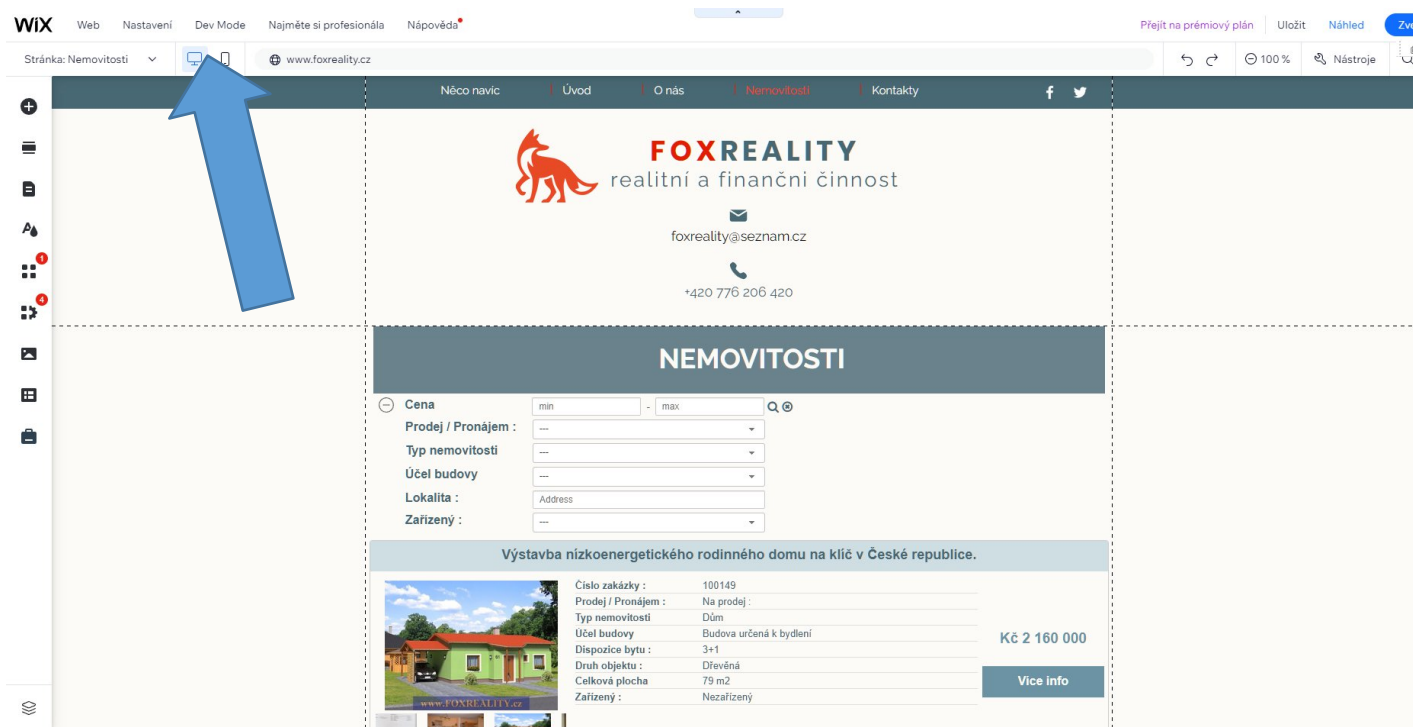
WiX Web Nastavení Dev Mode Najměte si profesionála Nápověda

Přejít na prémiový plán Uložit Náhled Zve

Stránka: Nemovitosti

www.foxreality.cz

100 % Nástroje

Něco navíc | Úvod | O nás | Nemovitosti | Kontakty

FOXREALITY
realitní a finanční činnost

foxreality@seznam.cz

+420 776 206 420

NEMOVITOSTI

Cena min - max
Prodej / Pronájem : ---
Typ nemovitosti ---
Účel budovy ---
Lokalita : Address
Zařízený : ---

Výstavba nízkoenergetického rodinného domu na klíč v České republice.

| | |
|---|---|
| Číslo zakázky : | 100149 |
| Prodej / Pronájem : | Na prodej : |
| Typ nemovitosti | Dům |
| Účel budovy | Budova určená k bydlení |
| Dispozice bytu : | 3+1 |
| Druh objektu : | Dřevěná |
| Celková plocha | 79 m2 |
| Zařízený : | Nezařízený |

www.FOXREALITY.cz

Kč 2 160 000

Více info